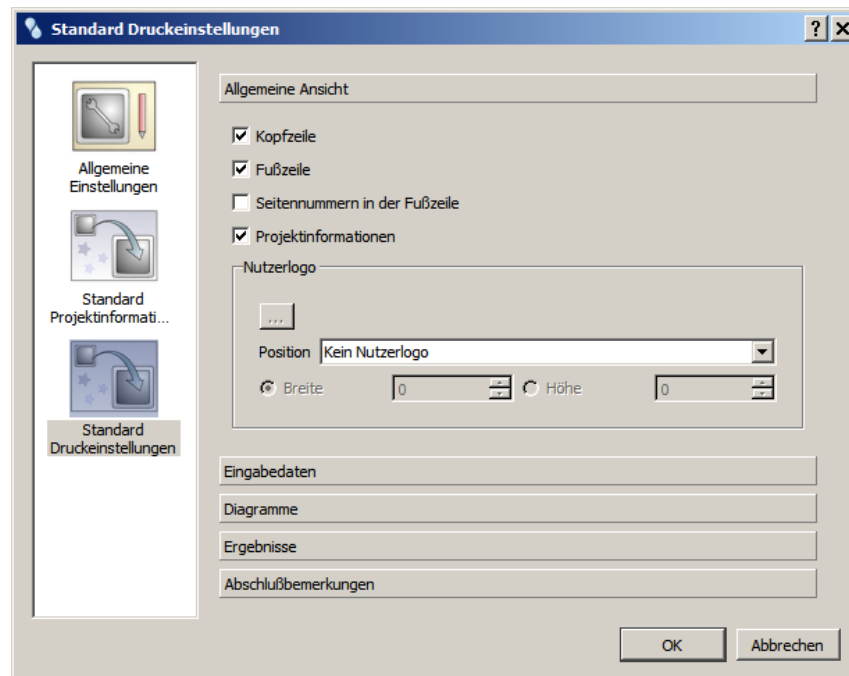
Standard Druckeinstellungen

?

X

Allgemeine Einstellungen

Standard Projektinformati...

Standard Druckeinstellungen

Allgemeine Ansicht

Kopfzeile

Fußzeile

Seitennummern in der Fußzeile

Projektinformationen

Nutzerlogo

...

Position Kein Nutzerlogo

Breite 0

Höhe 0

Eingabedaten

Diagramme

Ergebnisse

Abschlußbemerkungen

OK

Abbrechen